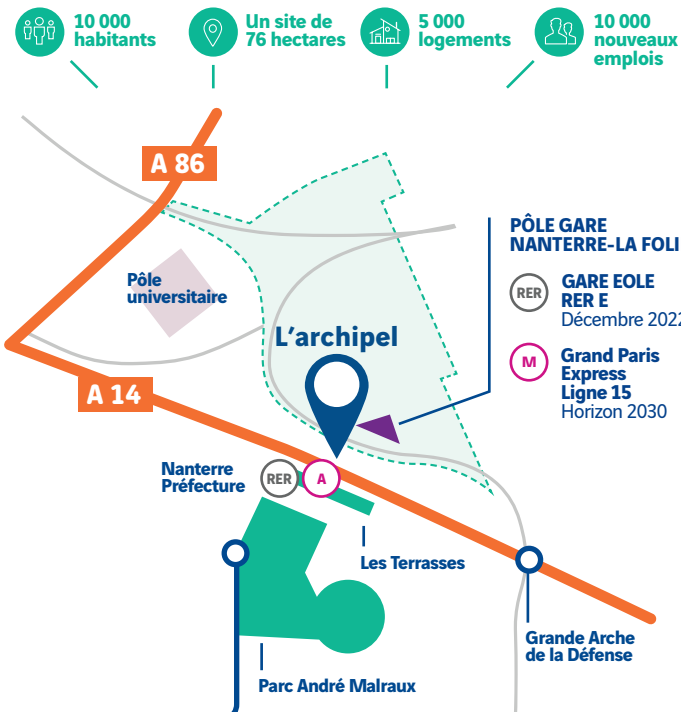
10 000 habitants

Un site de 76 hectares

5 000 logements

10 000 nouveaux emplois

A 86

Pôle universitaire

L'archipel

A 14

PÔLE GARE NANTERRE-LA FOLI

RER

GARE EOLE RER E
Décembre 2022

M

Grand Paris Express Ligne 15
Horizon 2030

Nanterre Préfecture

RER

A

Les Terrasses

Grande Arche de la Défense

Parc André Malraux